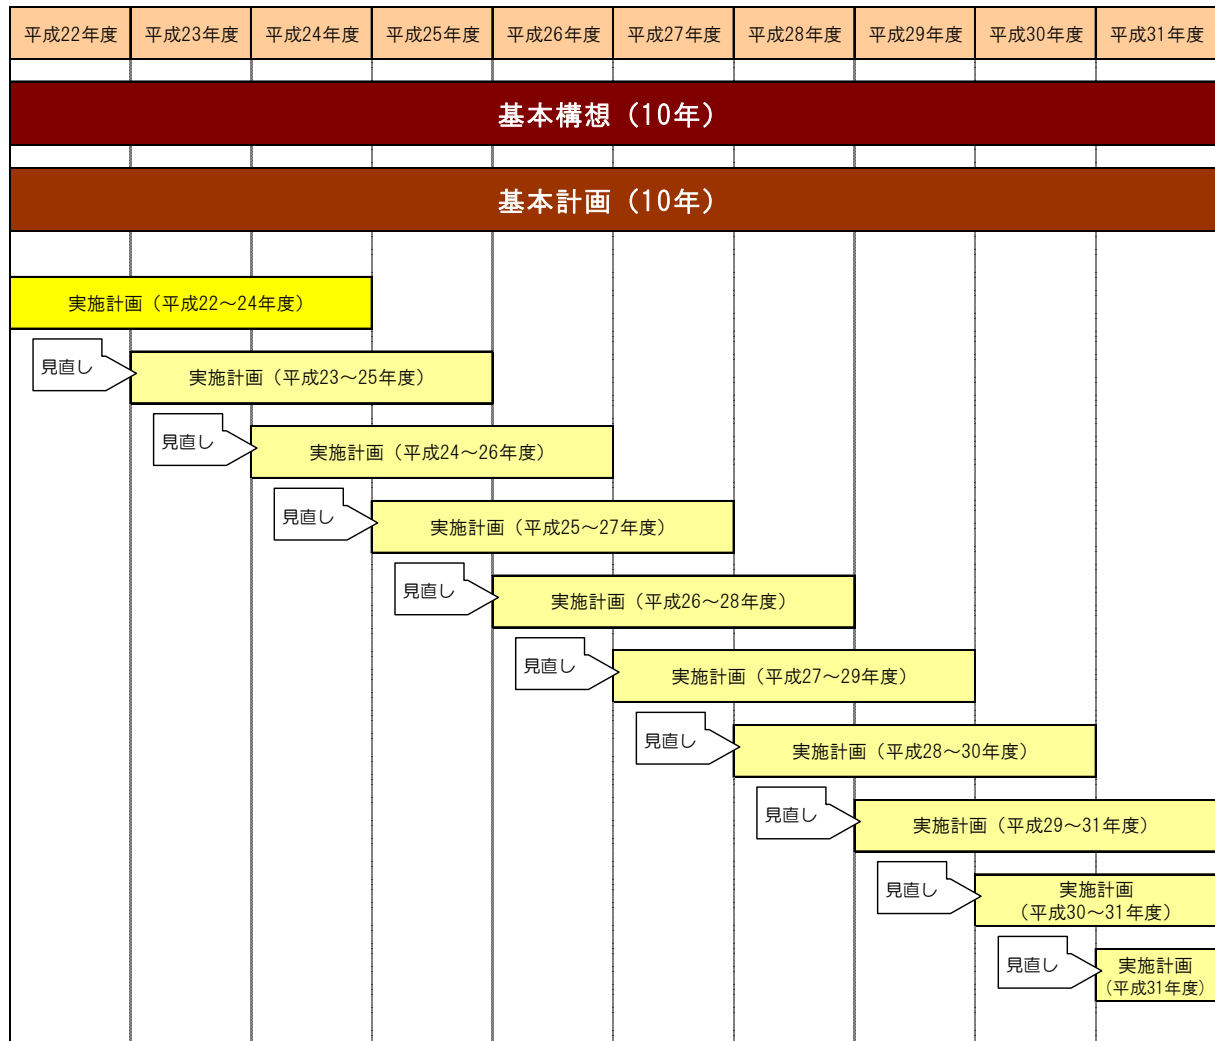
| 平成22年度 | 平成23年度 | 平成24年度 | 平成25年度 | 平成26年度 | 平成27年度 | 平成28年度 | 平成29年度 | 平成30年度 | 平成31年度 |
|---|---|---|---|---|---|---|---|---|---|

基本構想（10年）

基本計画（10年）

実施計画（平成22～24年度）

見直し

実施計画（平成23～25年度）

見直し

実施計画（平成24～26年度）

見直し

実施計画（平成25～27年度）

見直し

実施計画（平成26～28年度）

見直し

実施計画（平成27～29年度）

見直し

実施計画（平成28～30年度）

見直し

実施計画（平成29～31年度）

見直し

実施計画（平成30～31年度）

見直し

実施計画（平成31年度）